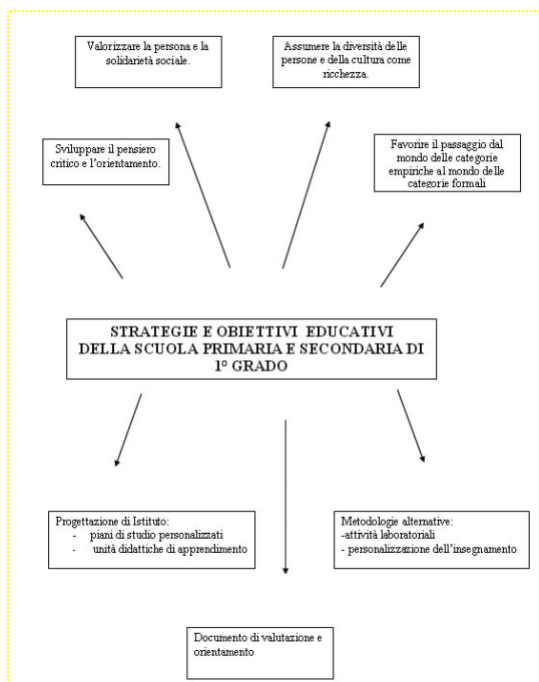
Valorizzare la persona e la solidarietà sociale.

Assumere la diversità delle persone e della cultura come ricchezza.

Sviluppare il pensiero critico e l'orientamento.

Favorire il passaggio dal mondo delle categorie empiriche al mondo delle categorie formali

STRATEGIE E OBIETTIVI EDUCATIVI DELLA SCUOLA PRIMARIA E SECONDARIA DI 1° GRADO

Progettazione di Istituto:
- piani di studio personalizzati
- unità didattiche di apprendimento

Metodologie alternative:
-attività laboratoriali
- personalizzazione dell'insegnamento

Documento di valutazione e orientamento